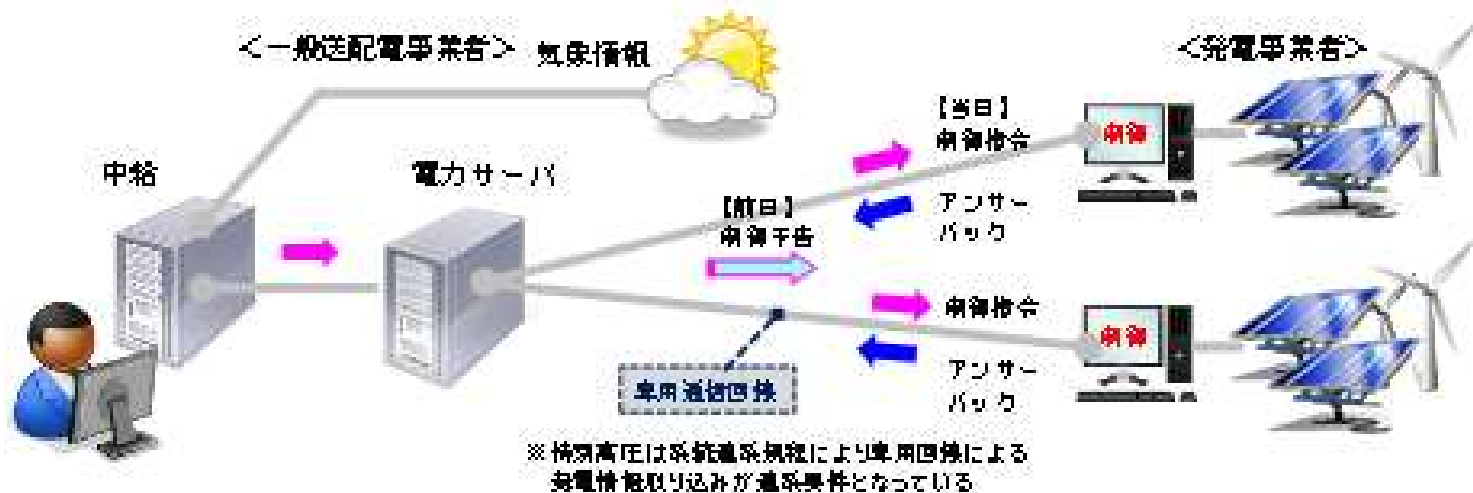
＜一般送配電事業者＞ 気象情報

＜発電事業者＞

中給

電力サーバ

【当日】
制御指令

制御

アンサーバック

【前日】
制御予告

制御指令

制御

アンサーバック

専用通信回線

※特別高圧は系統連系規程により専用回線による発電情報取り込みが連系要件となっている